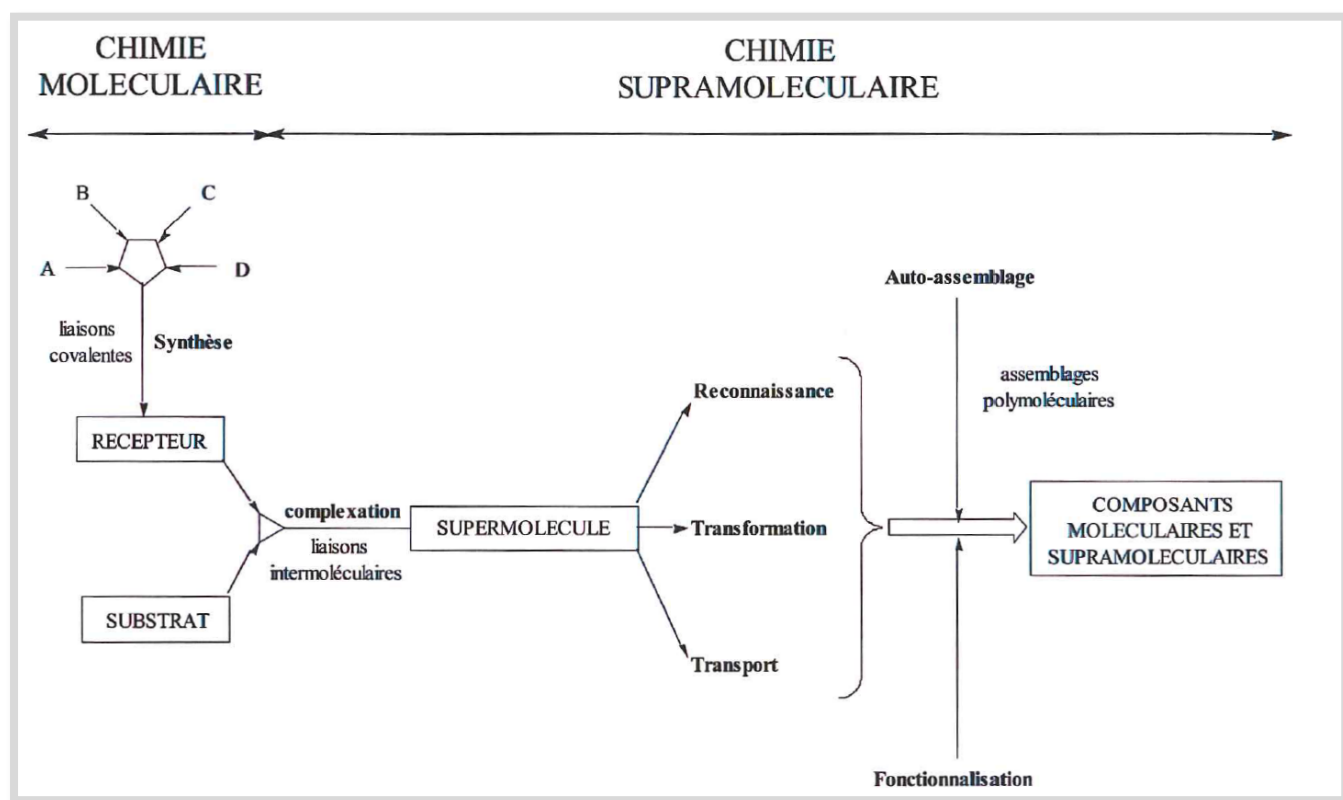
CHIMIE MOLECULAIRE

CHIMIE SUPRAMOLECULAIRE

B

C

A

D

liaisons covalentes

Synthèse

RECEPTEUR

SUBSTRAT

complexation

liaisons intermoléculaires

SUPERMOLECULE

Reconnaissance

Transformation

Transport

Auto-assemblage

assemblages polymoléculaires

COMPOSANTS MOLECULAIRES ET SUPRAMOLECULAIRES

Fonctionnalisation